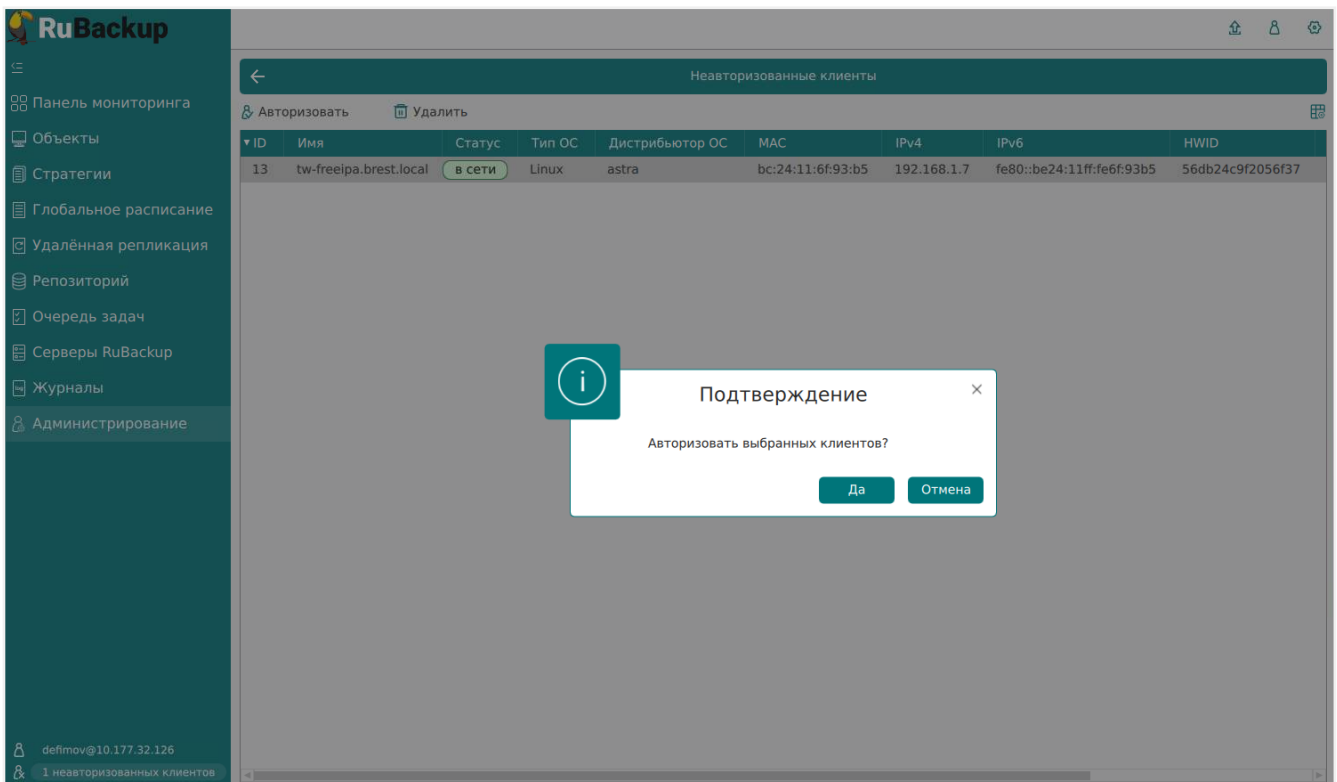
RuBackup

Панель мониторинга
Объекты
Стратегии
Глобальное расписание
Удалённая репликация
Репозиторий
Очередь задач
Серверы RuBackup
Журналы
Администрирование

defimov@10.177.32.126
1 неавторизованных клиентов

Неавторизованные клиенты

Авторизовать
Удалить

| ID | Имя | Статус | Тип ОС | Дистрибьютор ОС | MAC | IPv4 | IPv6 | HWID |
|---|---|---|---|---|---|---|---|---|
| 13 | tw-freeipa.brest.local | в сети | Linux | astra | bc:24:11:6f:93:b5 | 192.168.1.7 | fe80::be24:11ff:fe6f:93b5 | 56db24c9f2056f37 |

Подтверждение

Авторизовать выбранных клиентов?

Да
Отмена